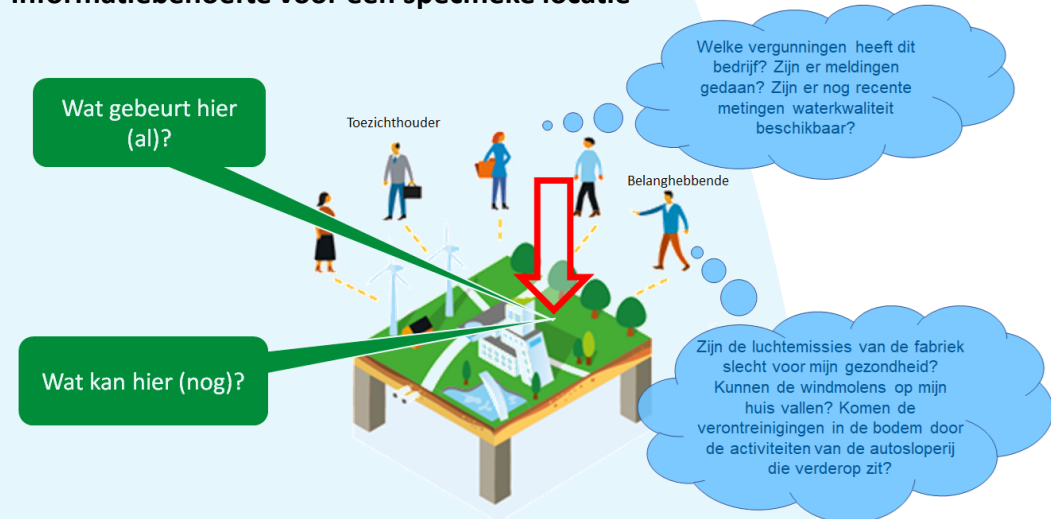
Informatiebehoefte voor een specifieke locatie

Welke vergunningen heeft dit bedrijf? Zijn er meldingen gedaan? Zijn er nog recente metingen waterkwaliteit beschikbaar?

Wat gebeurt hier (al)?

Toezichthouder

Belanghebbende

Wat kan hier (nog)?

Zijn de luchtemissies van de fabriek slecht voor mijn gezondheid? Kunnen de windmolens op mijn huis vallen? Komen de verontreinigingen in de bodem door de activiteiten van de autosloperij die verderop zit?